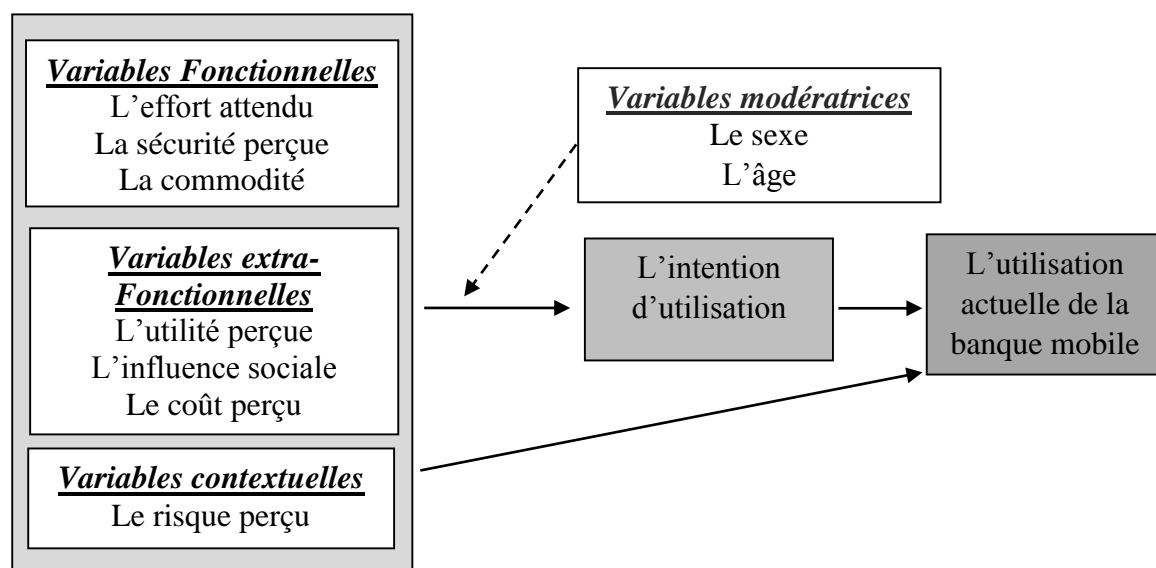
Variables Fonctionnelles
L’effort attendu
La sécurité perçue
La commodité

Variables extra-Fonctionnelles
L’utilité perçue
L’influence sociale
Le coût perçu

Variables contextuelles
Le risque perçu

Variables modératrices
Le sexe
L’âge

L’intention d’utilisation

L’utilisation actuelle de la banque mobile